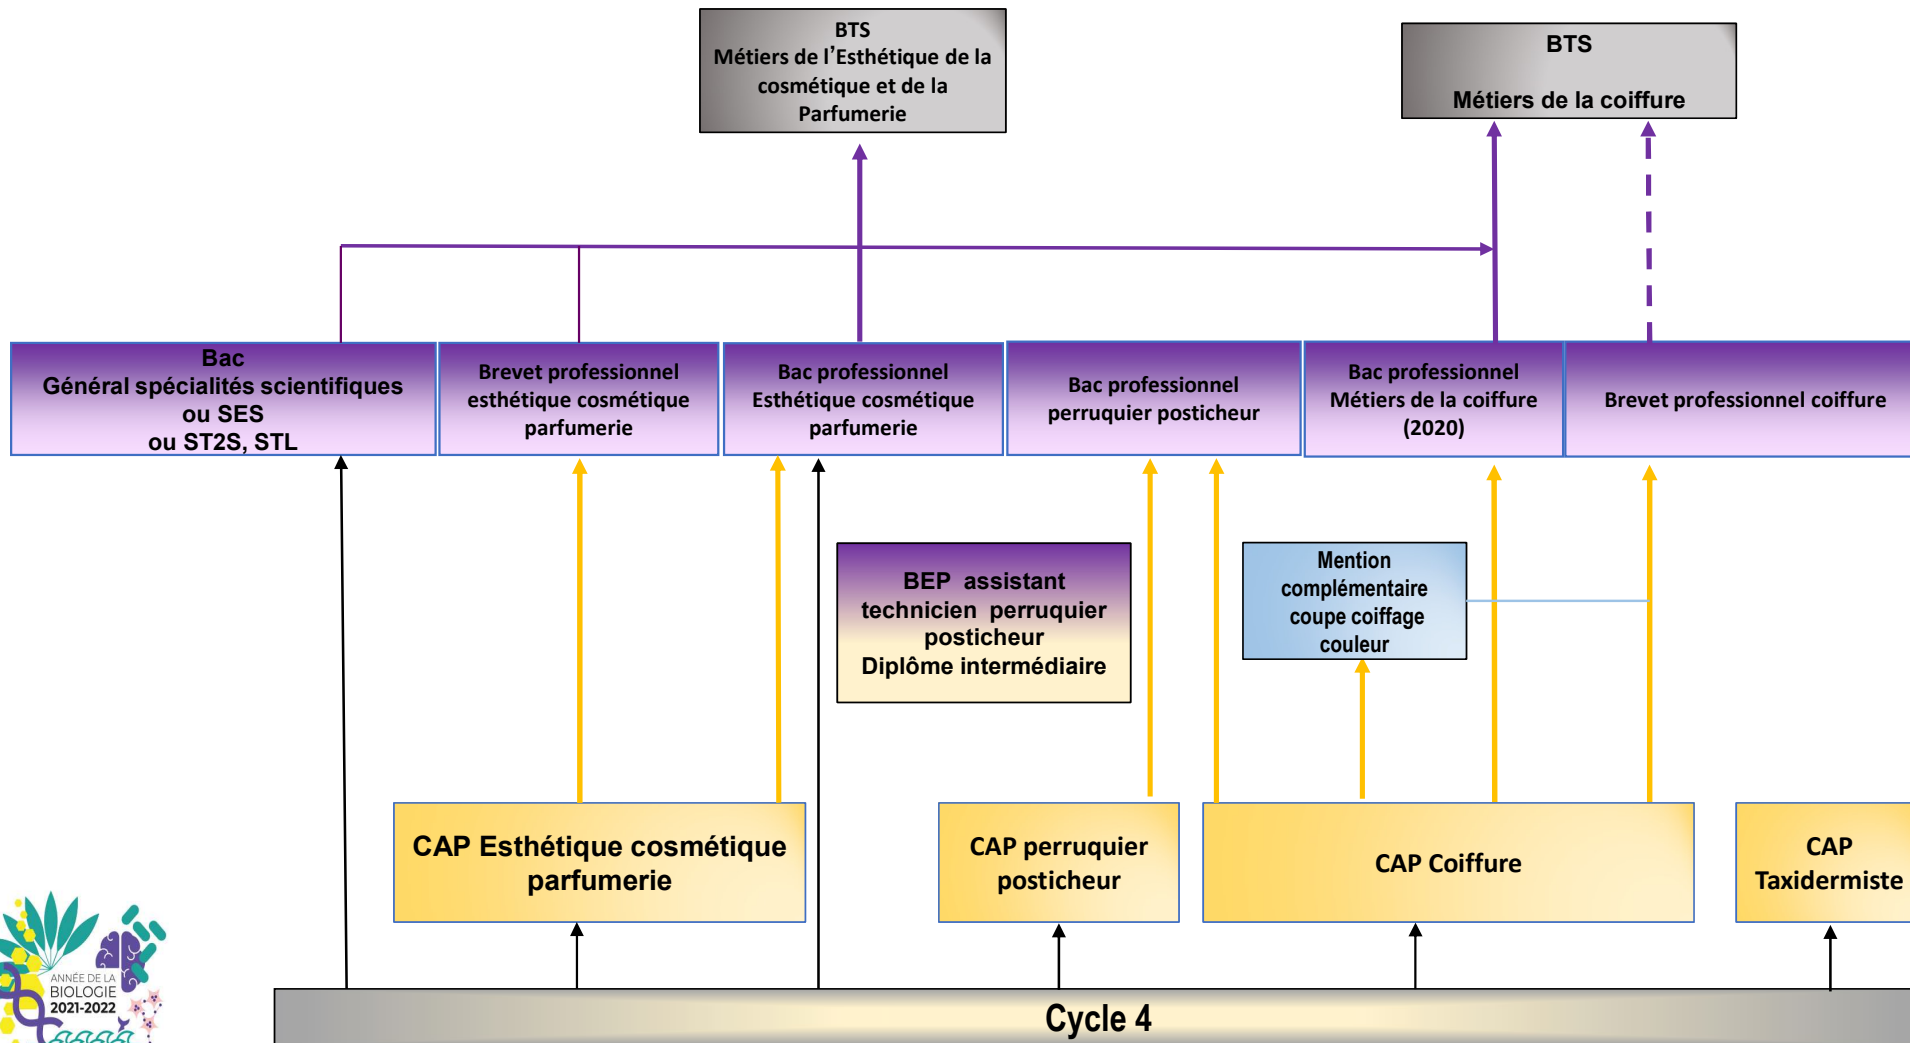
BTS
Métiers de l'Esthétique de la cosmétique et de la Parfumerie

BTS

Métiers de la coiffure

Bac
Général spécialités scientifiques
ou SES
ou ST2S, STL

Brevet professionnel esthétique cosmétique parfumerie

Bac professionnel Esthétique cosmétique parfumerie

Bac professionnel perruquier posticheur

Bac professionnel Métiers de la coiffure (2020)

Brevet professionnel coiffure

BEP assistant technicien perruquier posticheur
Diplôme intermédiaire

Mention complémentaire coupe coiffage couleur

CAP Esthétique cosmétique parfumerie

CAP perruquier posticheur

CAP Coiffure

CAP Taxidermiste

ANNÉE DE LA BIOLOGIE 2021-2022

Cycle 4